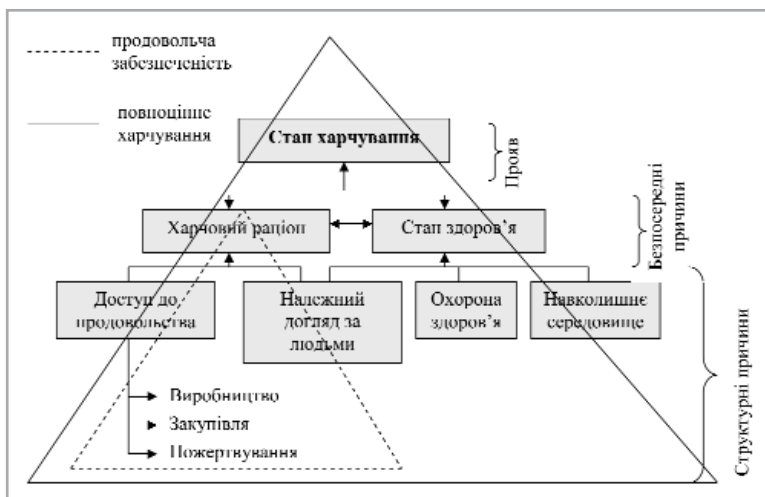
продовольча забезпеченість

повноцінне харчування

Стан харчування

Прояв

Харчовий раціон

Стан здоров'я

Безпосередні причини

Доступ до продовольства

Належний догляд за людьми

Охорона здоров'я

Навколишнє середовище

Структурні причини

Виробництво

Закупівля

Пожертвування